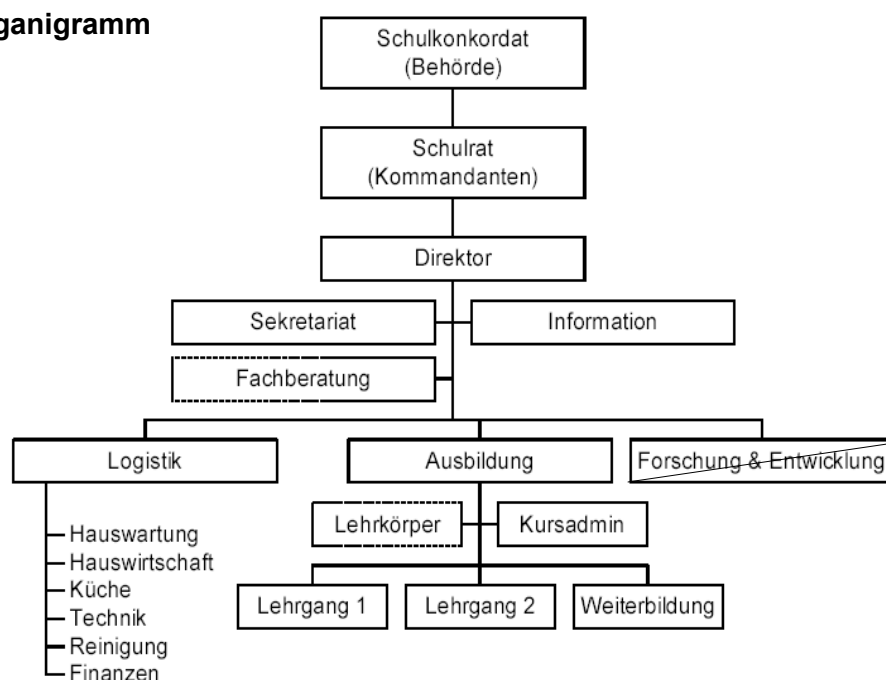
ganigramm

Schulkonkordat (Behörde)

Schulrat (Kommandanten)

Direktor

Sekretariat

Information

Fachberatung

Logistik

Ausbildung

Forschung & Entwicklung

Hauswartung
Hauswirtschaft
Küche
Technik
Reinigung
Finanzen

Lehrkörper

Kursadmin

Lehrgang 1

Lehrgang 2

Weiterbildung